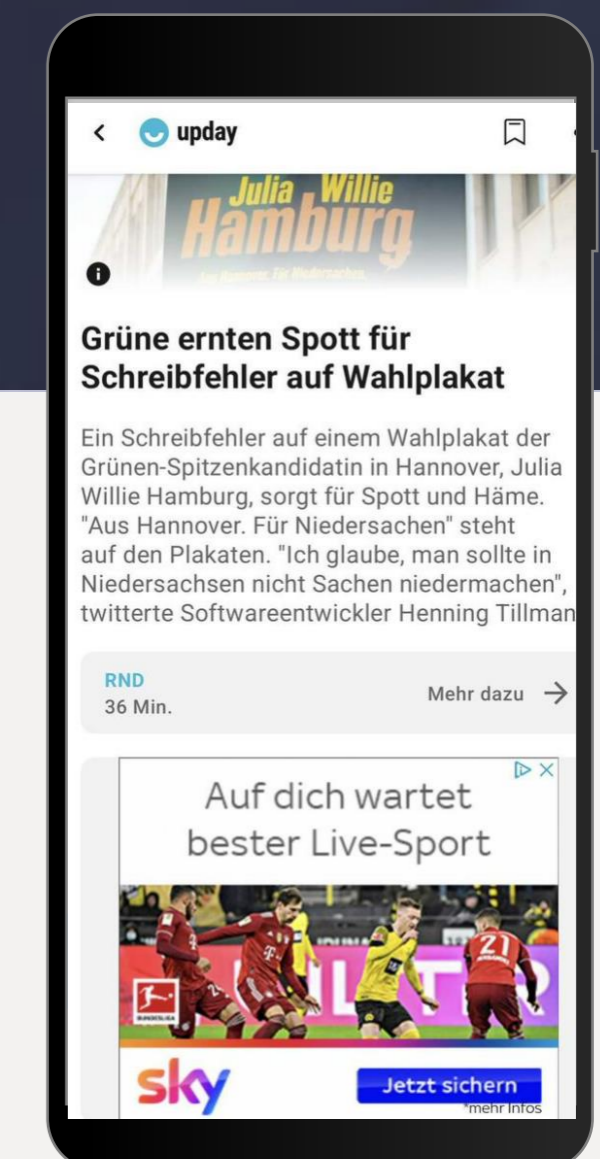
< upday

Julia Willie
Hamburg
Aus Hannover. Für Niedersachen.

Grüne ernten Spott für Schreibfehler auf Wahlplakat

Ein Schreibfehler auf einem Wahlplakat der Grünen-Spitzenkandidatin in Hannover, Julia Willie Hamburg, sorgt für Spott und Häme. "Aus Hannover. Für Niedersachen" steht auf den Plakaten. "Ich glaube, man sollte in Niedersachsen nicht Sachen niedermachen", twitterte Softwareentwickler Henning Tillman

RND
36 Min.
Mehr dazu →

Auf dich wartet bester Live-Sport

21

sky
Jetzt sichern
*mehr Infos